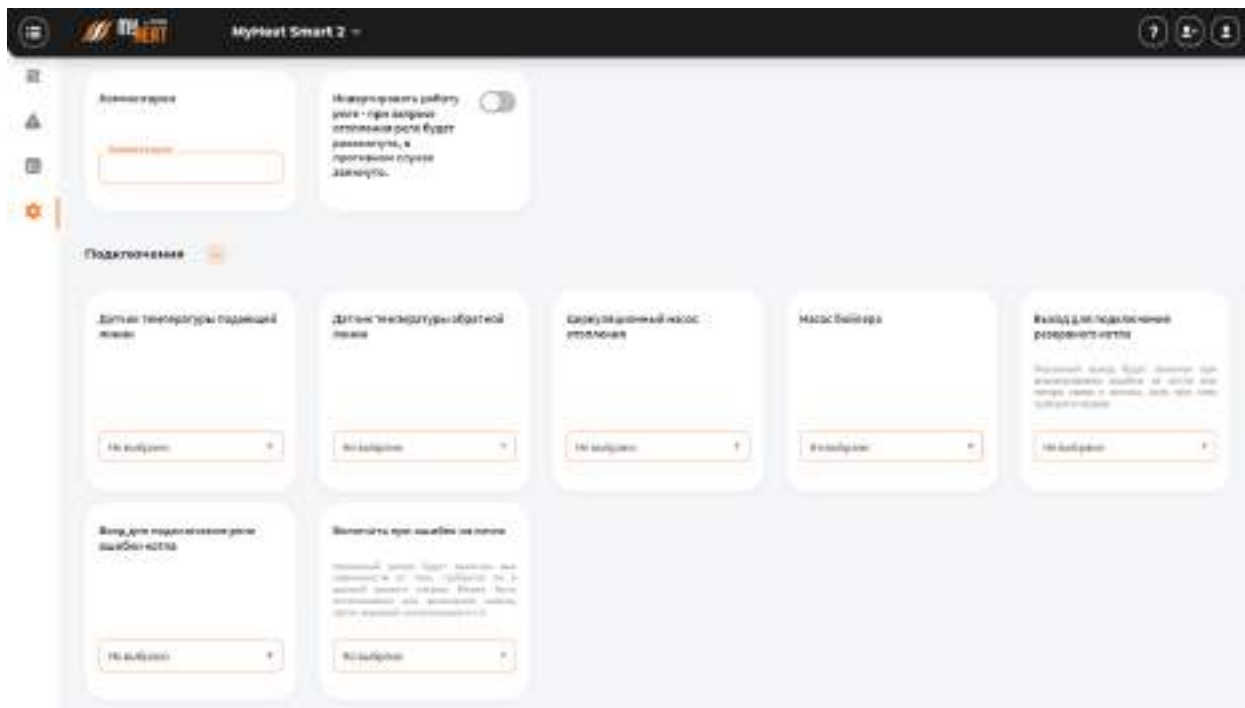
MyHeat Smart 2

Комментарий

Комментарий

Инвертировать работу реле - при запросе отопления реле будет разомкнуто, в противном случае замкнуто.

Подключения

Датчик температуры подающей линии

Не выбрано

Датчик температуры обратной линии

Не выбрано

Циркуляционный насос отопления

Не выбрано

Насос бойлера

Не выбрано

Выход для подключения резервного котла

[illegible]

Не выбрано

Вход для подключения реле ошибки котла

Не выбрано

Включать при ошибке на котле

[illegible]

Не выбрано